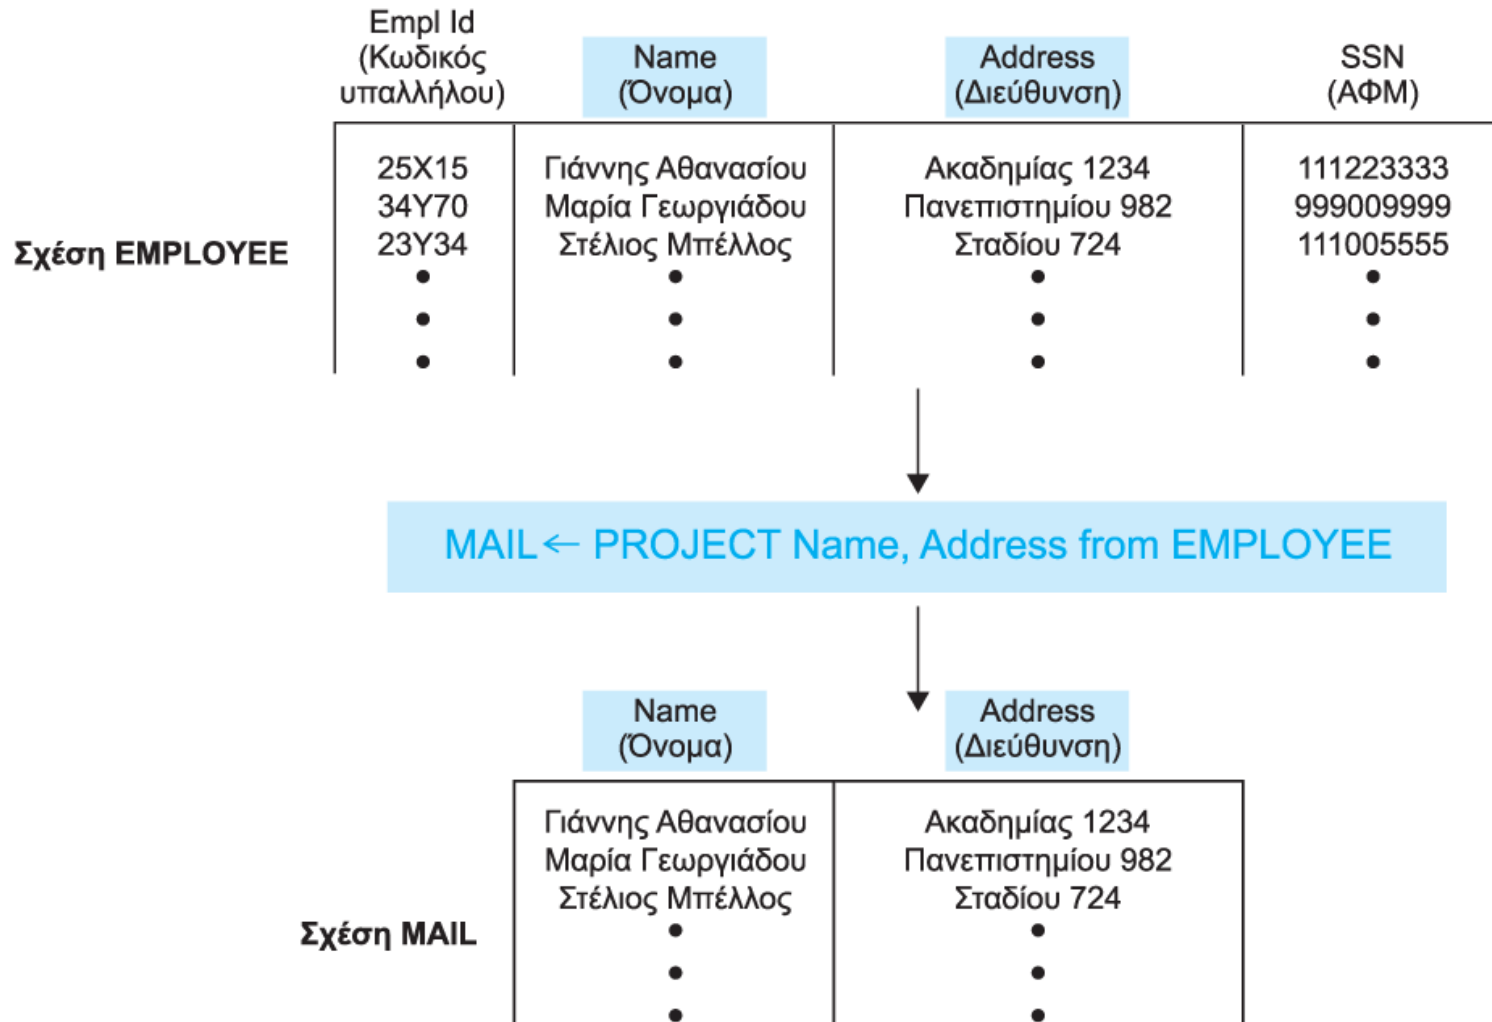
Σχέση EMPLOYEE

| Empl Id (Κωδικός υπαλλήλου) | Name (Όνομα) | Address (Διεύθυνση) | SSN (ΑΦΜ) |
|---|---|---|---|
| 25X15 | Γιάννης Αθανασίου | Ακαδημίας 1234 | 111223333 |
| 34Y70 | Μαρία Γεωργιάδου | Πανεπιστημίου 982 | 999009999 |
| 23Y34 | Στέλιος Μπέλλος | Σταδίου 724 | 111005555 |
| • | • | • | • |
| • | • | • | • |
| • | • | • | • |

MAIL ← PROJECT Name, Address from EMPLOYEE

Σχέση MAIL

| Name (Όνομα) | Address (Διεύθυνση) |
|---|---|
| Γιάννης Αθανασίου | Ακαδημίας 1234 |
| Μαρία Γεωργιάδου | Πανεπιστημίου 982 |
| Στέλιος Μπέλλος | Σταδίου 724 |
| • | • |
| • | • |
| • | • |